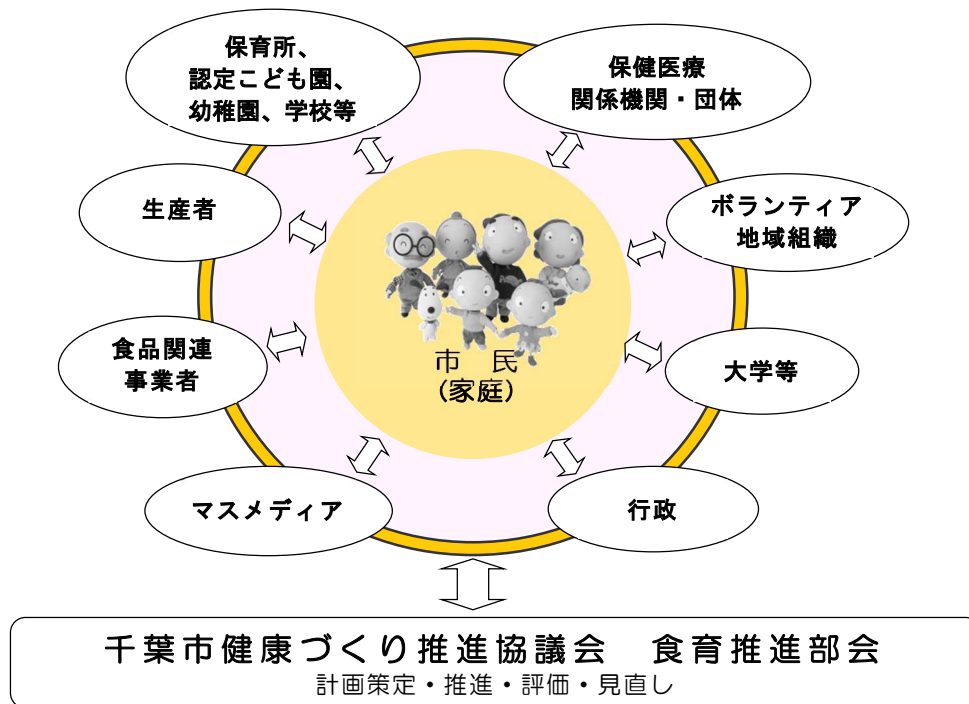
保育所、
認定こども園、
幼稚園、学校等

保健医療
関係機関・団体

生産者

ボランティア
地域組織

市　民
(家庭)

食品関連
事業者

大学等

マスメディア

行政

千葉市健康づくり推進協議会　食育推進部会
計画策定・推進・評価・見直し